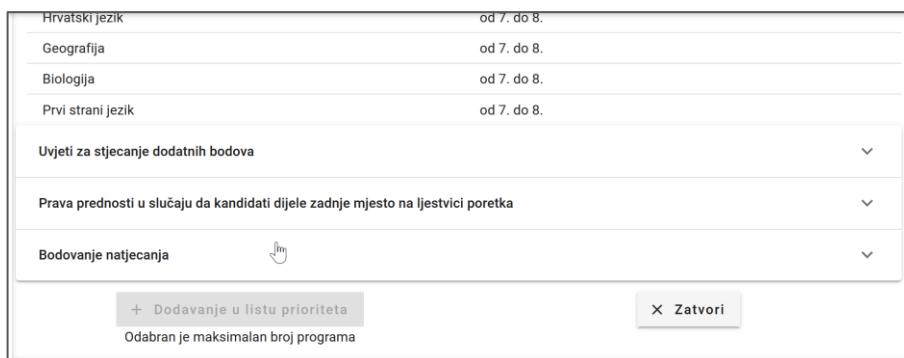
| Hrvatski jezik | od 7. do 8. |
|---|---|
| Geografija | od 7. do 8. |
| Biologija | od 7. do 8. |
| Prvi strani jezik | od 7. do 8. |

Uvjeti za stjecanje dodatnih bodova

Prava prednosti u slučaju da kandidati dijele zadnje mjesto na ljestvici poretka

Bodovanje natjecanja

+ Dodavanje u listu prioriteta

Odabran je maksimalan broj programa

× Zatvori